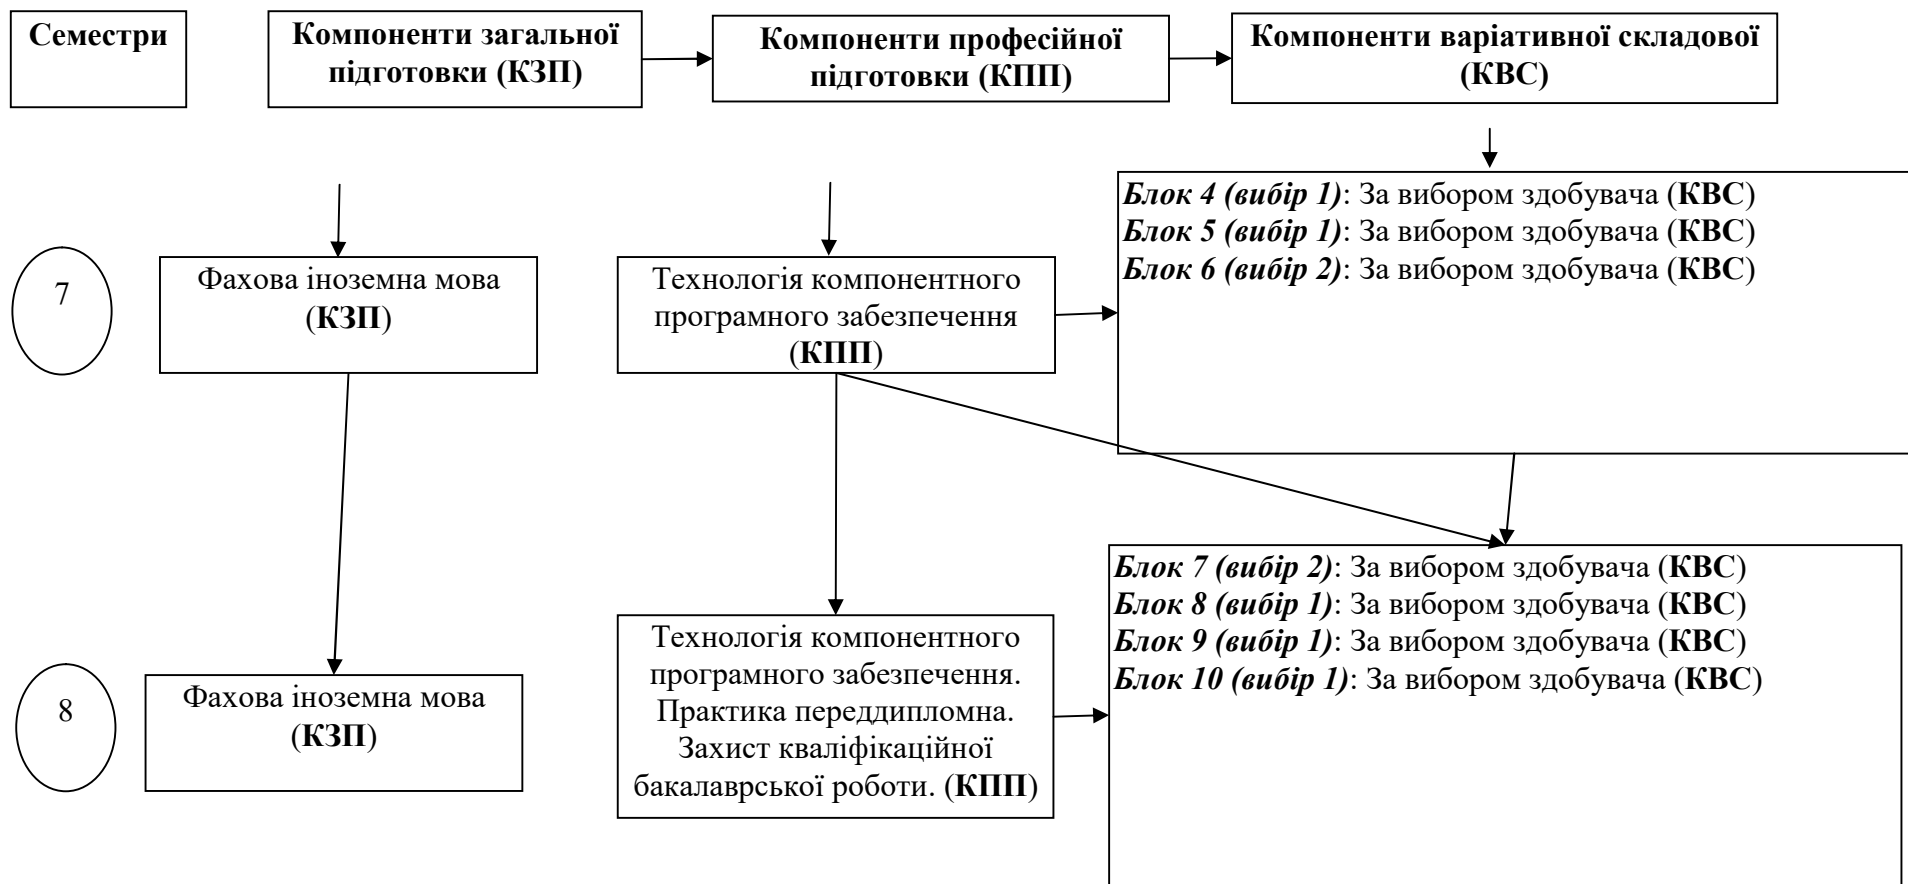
Семестри

Компоненти загальної підготовки (КЗП)

Компоненти професійної підготовки (КПП)

Компоненти варіативної складової (КВС)

Блок 4 (вибір 1): За вибором здобувача (КВС)
Блок 5 (вибір 1): За вибором здобувача (КВС)
Блок 6 (вибір 2): За вибором здобувача (КВС)

7

Фахова іноземна мова (КЗП)

Технологія компонентного програмного забезпечення (КПП)

Блок 7 (вибір 2): За вибором здобувача (КВС)
Блок 8 (вибір 1): За вибором здобувача (КВС)
Блок 9 (вибір 1): За вибором здобувача (КВС)
Блок 10 (вибір 1): За вибором здобувача (КВС)

8

Фахова іноземна мова (КЗП)

Технологія компонентного програмного забезпечення. Практика переддипломна. Захист кваліфікаційної бакалаврської роботи. (КПП)